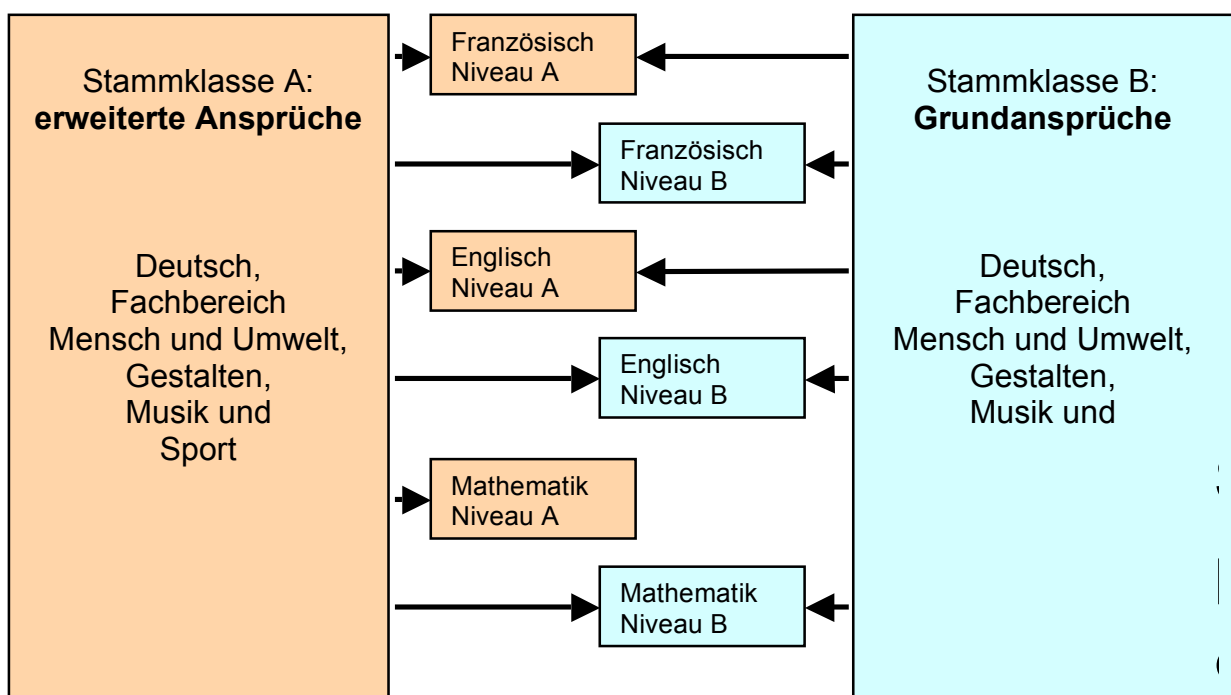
Stammklasse A:
**erweiterte Ansprüche**

Deutsch,
Fachbereich
Mensch und Umwelt,
Gestalten,
Musik und
Sport

Französisch
Niveau A

Französisch
Niveau B

Englisch
Niveau A

Englisch
Niveau B

Mathematik
Niveau A

Mathematik
Niveau B

Stammklasse B:
**Grundansprüche**

Deutsch,
Fachbereich
Mensch und Umwelt,
Gestalten,
Musik und
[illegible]